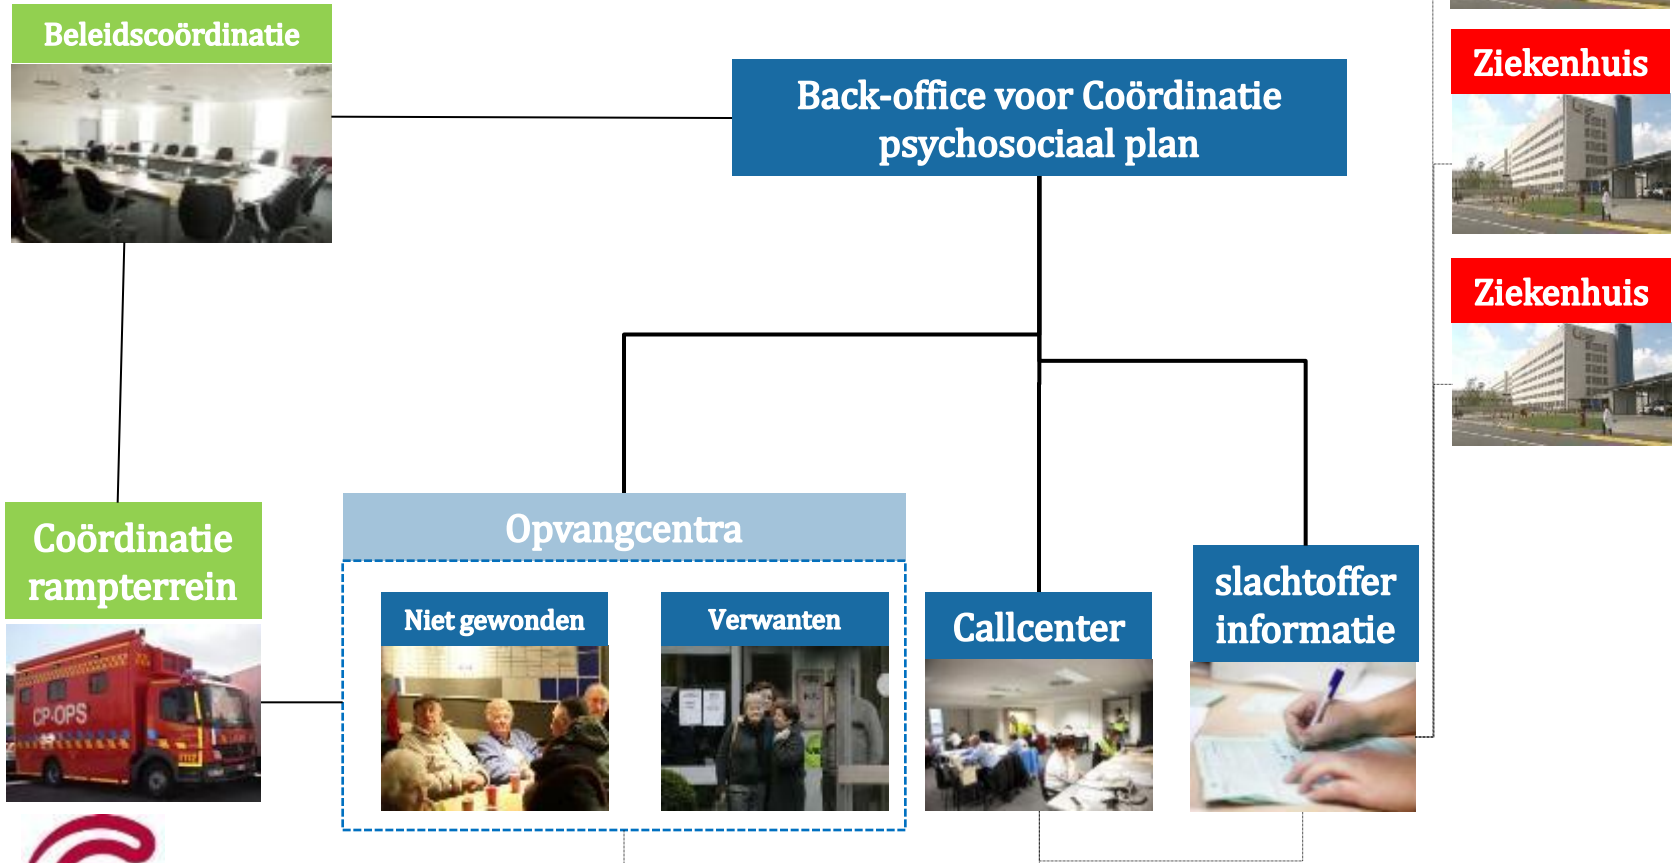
Beleidscoördinatie

Back-office voor Coördinatie psychosociaal plan

Ziekenhuis

Ziekenhuis

Coördinatie rampterrein

CP-OPS

Opvangcentra

Niet gewonden

Verwanten

Callcenter

slachtoffer informatie